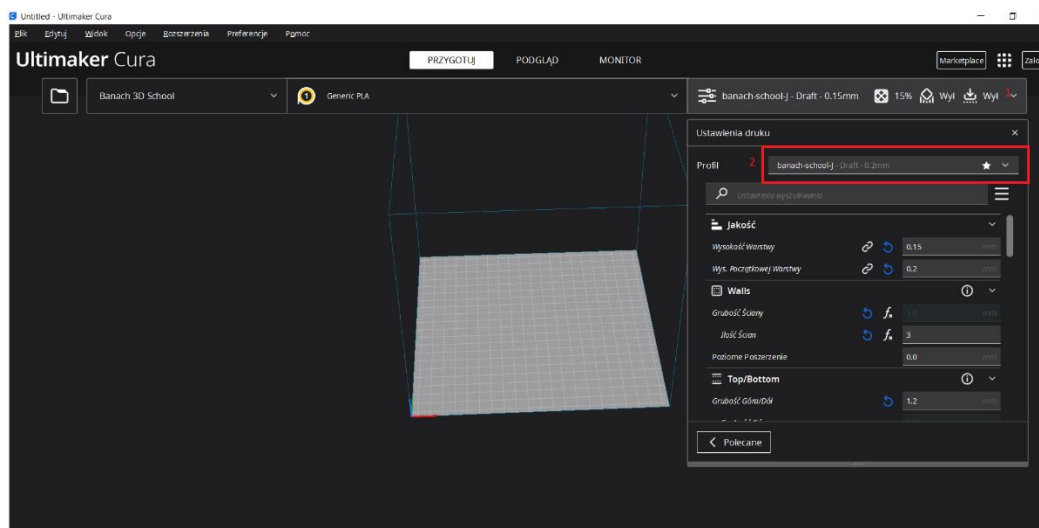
Untitled - Ultimaker Cura

Plik Edytuj Widok Opcje Rozszerzenia Preferencje Pomoc

Ultimaker Cura

PRZYGOTUJ PODGLĄD MONITOR

Marketplace Zalo

Banach 3D School

Generic PLA

banach-school-J - Draft - 0.15mm 15% Wył Wył 1

Ustawienia druku

Profil 2 banach-school-J - Draft - 0.2mm

Ustawienia wyszukiwania

Jakość

Wysokość Warstwy 0.15 mm

Wys. Początkowej Warstwy 0.2 mm

Walls

Grubość Ściany 1.2 mm

Ilość Ścian 3

Poziome Poszerzenie 0.0 mm

Top/Bottom

Grubość Góra/Dół 1.2 mm

Polecane